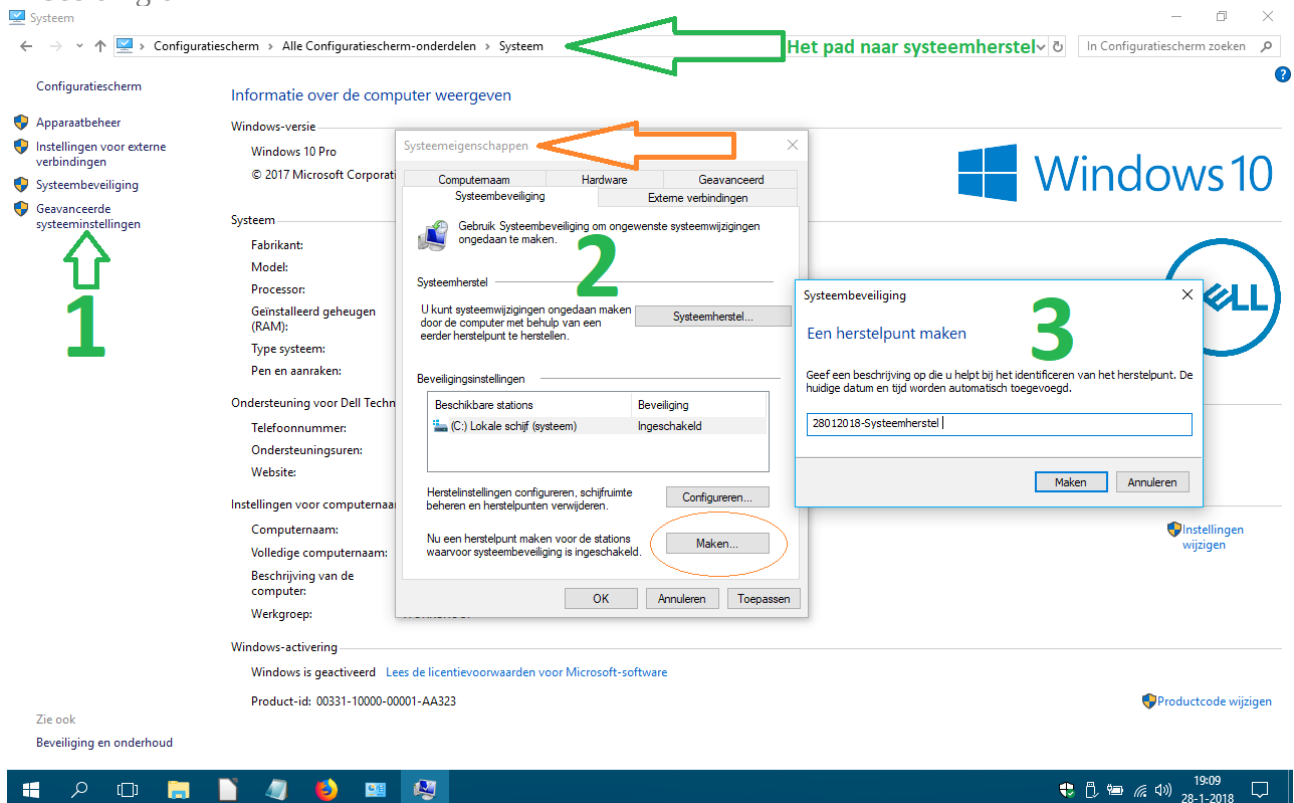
Systeem

Configuratiescherm > Alle Configuratiescherm-onderdelen > Systeem

Het pad naar systeemherstel

In Configuratiescherm zoeken

Configuratiescherm

Apparaatbeheer

Instellingen voor externe verbindingen

Systeembeveiliging

Geavanceerde systeeminstellingen

1

Informatie over de computer weergeven

Windows-versie

Windows 10 Pro

© 2017 Microsoft Corporati

Windows 10

Systeem

Fabrikant:

Model:

Processor:

Geïnstalleerd geheugen (RAM):

Type systeem:

Pen en aanraken:

Ondersteuning voor Dell Techn

Telefoonnummer:

Ondersteuningsuren:

Website:

Instellingen voor computerna

Computernaam:

Volledige computernaam:

Beschrijving van de computer:

Werkgroep:

Systeemeigenschappen

Computernaam | Hardware | Geavanceerd
Systeembeveiliging | Externe verbindingen

Gebruik Systeembeveiliging om ongewenste systeemwijzigingen ongedaan te maken.

2

Systeemherstel

U kunt systeemwijzigingen ongedaan maken door de computer met behulp van een eerder herstelpunt te herstellen.

Systeemherstel...

Beveiligingsinstellingen

| Beschikbare stations | Beveiliging |
|---|---|
| (C:) Lokale schijf (systeem) | Ingeschakeld |

Herstelinstellingen configureren, schijfruimte beheren en herstelpunten verwijderen.

Configureren...

Nu een herstelpunt maken voor de stations waarvoor systeembeveiliging is ingeschakeld.

Maken...

OK | Annuleren | Toepassen

Systeembeveiliging

Een herstelpunt maken

3

Geef een beschrijving op die u helpt bij het identificeren van het herstelpunt. De huidige datum en tijd worden automatisch toegevoegd.

28012018-Systeemherstel

Maken | Annuleren

Instellingen wijzigen

Windows-activering

Windows is geactiveerd Lees de licentievoorwaarden voor Microsoft-software

Product-id: 00331-10000-00001-AA323

Productcode wijzigen

Zie ook

Beveiliging en onderhoud

19:09
28-1-2018